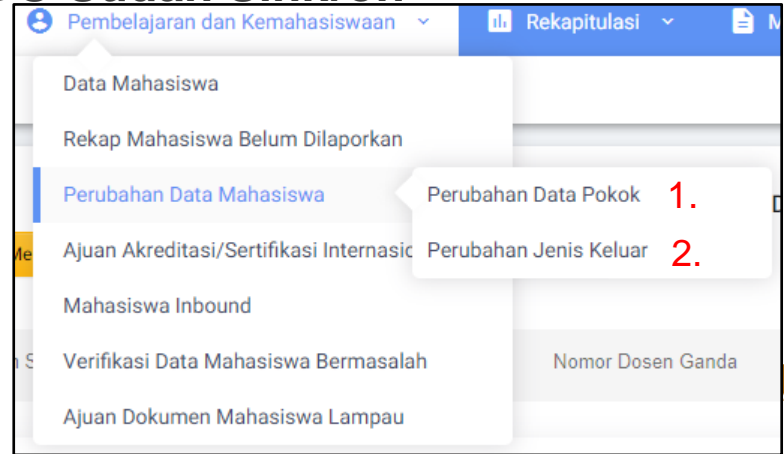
Pembelajaran dan Kemahasiswaan
Rekapitulasi
M

Data Mahasiswa
Rekap Mahasiswa Belum Dilaporkan
Perubahan Data Mahasiswa
Ajuan Akreditasi/Sertifikasi Internasic
Mahasiswa Inbound
Verifikasi Data Mahasiswa Bermasalah
Ajuan Dokumen Mahasiswa Lampau

Perubahan Data Pokok 1.
Perubahan Jenis Keluar 2.

D
Me
n S
Nomor Dosen Ganda